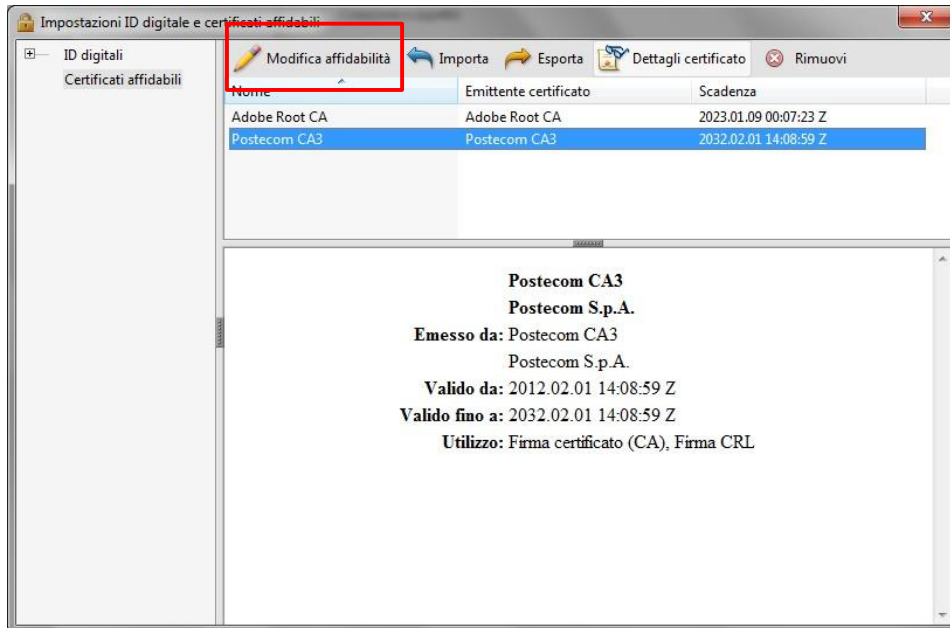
Impostazioni ID digitale e certificati affidabili

ID digitali
Certificati affidabili

Modifica affidabilità
Importa
Esporta
Dettagli certificato
Rimuovi

| Nome | Emittente certificato | Scadenza |
|---|---|---|
| Adobe Root CA | Adobe Root CA | 2023.01.09 00:07:23 Z |
| Postecom CA3 | Postecom CA3 | 2032.02.01 14:08:59 Z |

Postecom CA3
Postecom S.p.A.
Emesso da: Postecom CA3
Postecom S.p.A.
Valido da: 2012.02.01 14:08:59 Z
Valido fino a: 2032.02.01 14:08:59 Z
Utilizzo: Firma certificato (CA), Firma CRL